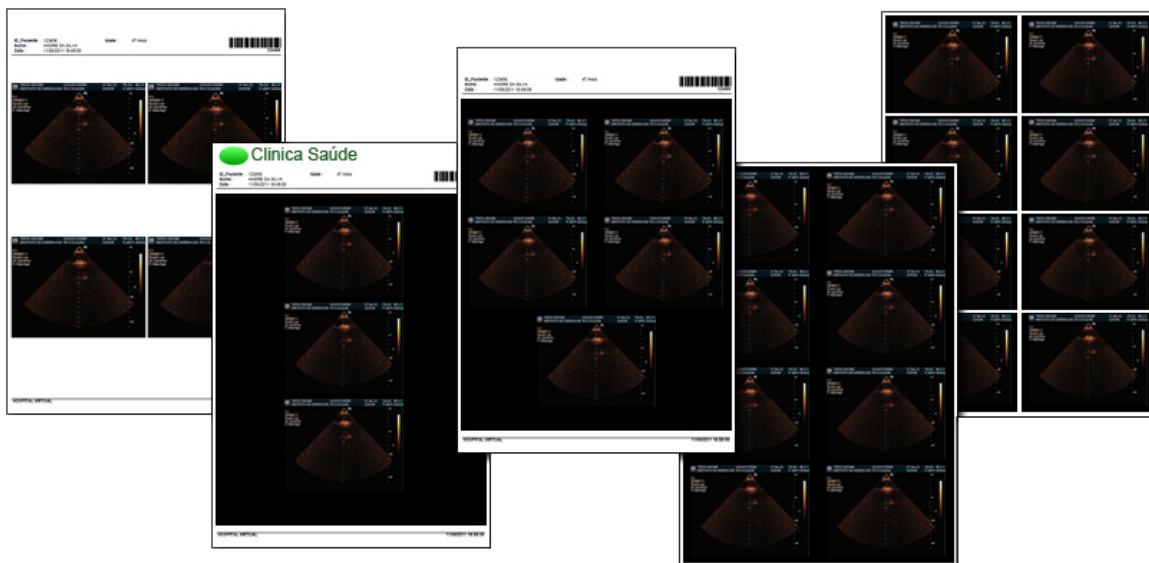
ID_Paciente: 123456 Idade: 47 Anos
Nome: ANDRE DA SILVA
Data: 11/08/2011 16:48:09

HOSPITAL VIRTUAL

Clinica Saúde

ID_Paciente: 123456 Idade: 47 Anos
Nome: ANDRE DA SILVA
Data: 11/08/2011 16:48:09

HOSPITAL VIRTUAL 11/08/2011 16:48:09

ID_Paciente: 123456 Idade: 47 Anos
Nome: ANDRE DA SILVA
Data: 11/08/2011 16:48:09

HOSPITAL VIRTUAL 11/08/2011 16:48:09